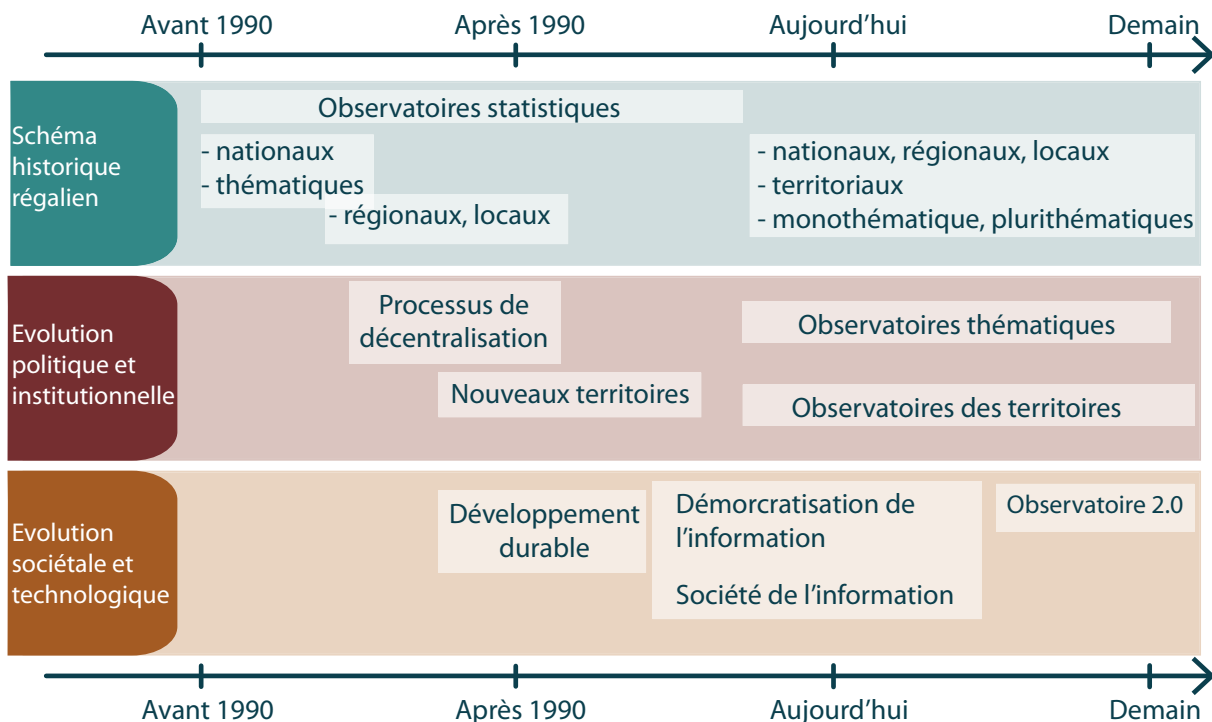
Avant 1990 Après 1990 Aujourd'hui Demain

Schéma historique régalien

Observatoires statistiques

- nationaux
- thématiques
- régionaux, locaux

- nationaux, régionaux, locaux
- territoriaux
- monothématique, plurithématiques

Evolution politique et institutionnelle

Processus de décentralisation

Nouveaux territoires

Observatoires thématiques

Observatoires des territoires

Evolution sociétale et technologique

Développement durable

Démorcratisation de l'information

Société de l'information

Observatoire 2.0

Avant 1990 Après 1990 Aujourd'hui Demain